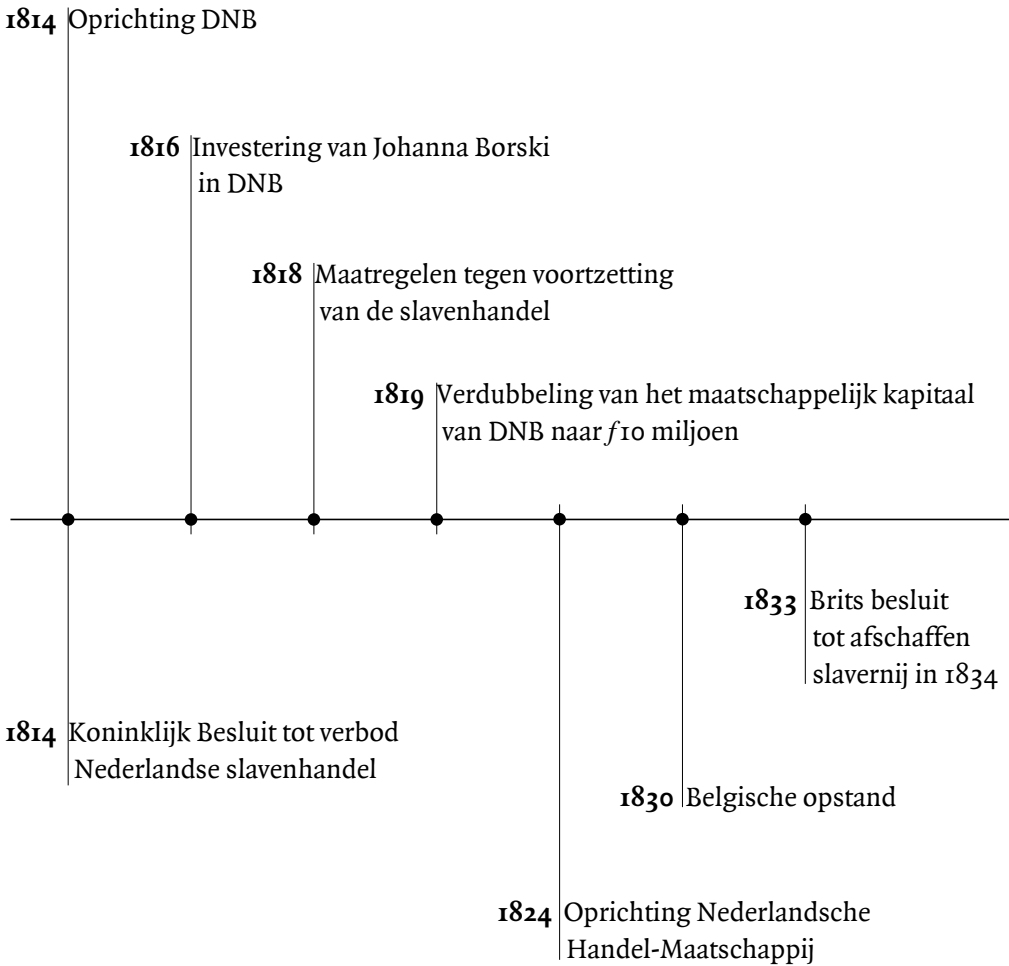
1814 Oprichting DNB

1816 Investering van Johanna Borski in DNB

1818 Maatregelen tegen voortzetting van de slavenhandel

1819 Verdubbeling van het maatschappelijk kapitaal van DNB naar $f$10 miljoen

1833 Brits besluit tot afschaffen slavernij in 1834

1814 Koninklijk Besluit tot verbod Nederlandse slavenhandel

1830 Belgische opstand

1824 Oprichting Nederlandsche Handel-Maatschappij